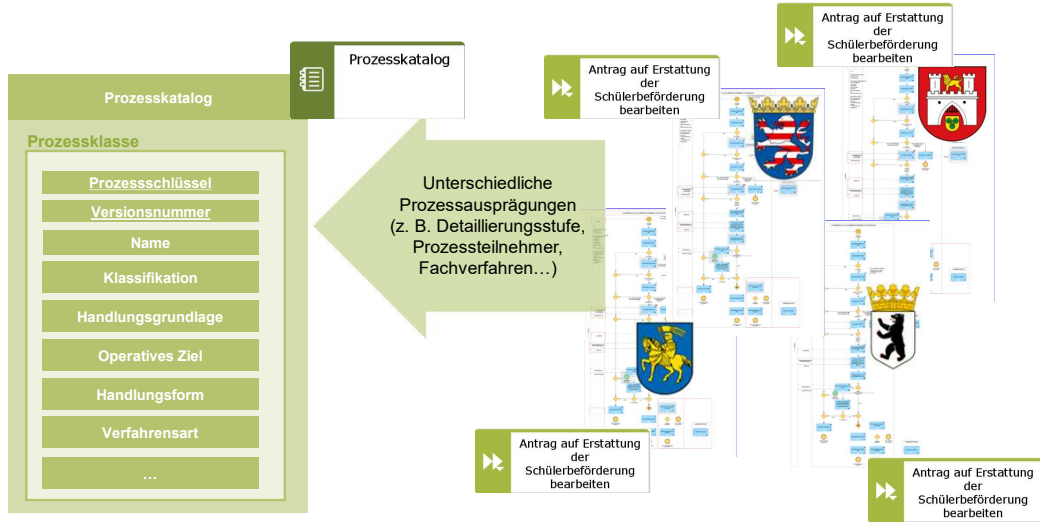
Prozesskatalog

Prozesskatalog

Prozessklasse

Prozessschlüssel

Versionsnummer

Name

Klassifikation

Handlungsgrundlage

Operatives Ziel

Handlungsform

Verfahrensart

...

Unterschiedliche Prozessausprägungen (z. B. Detaillierungsstufe, Prozessteilnehmer, Fachverfahren…)

Antrag auf Erstattung der Schülerbeförderung bearbeiten

Antrag auf Erstattung der Schülerbeförderung bearbeiten

Antrag auf Erstattung der Schülerbeförderung bearbeiten

Antrag auf Erstattung der Schülerbeförderung bearbeiten